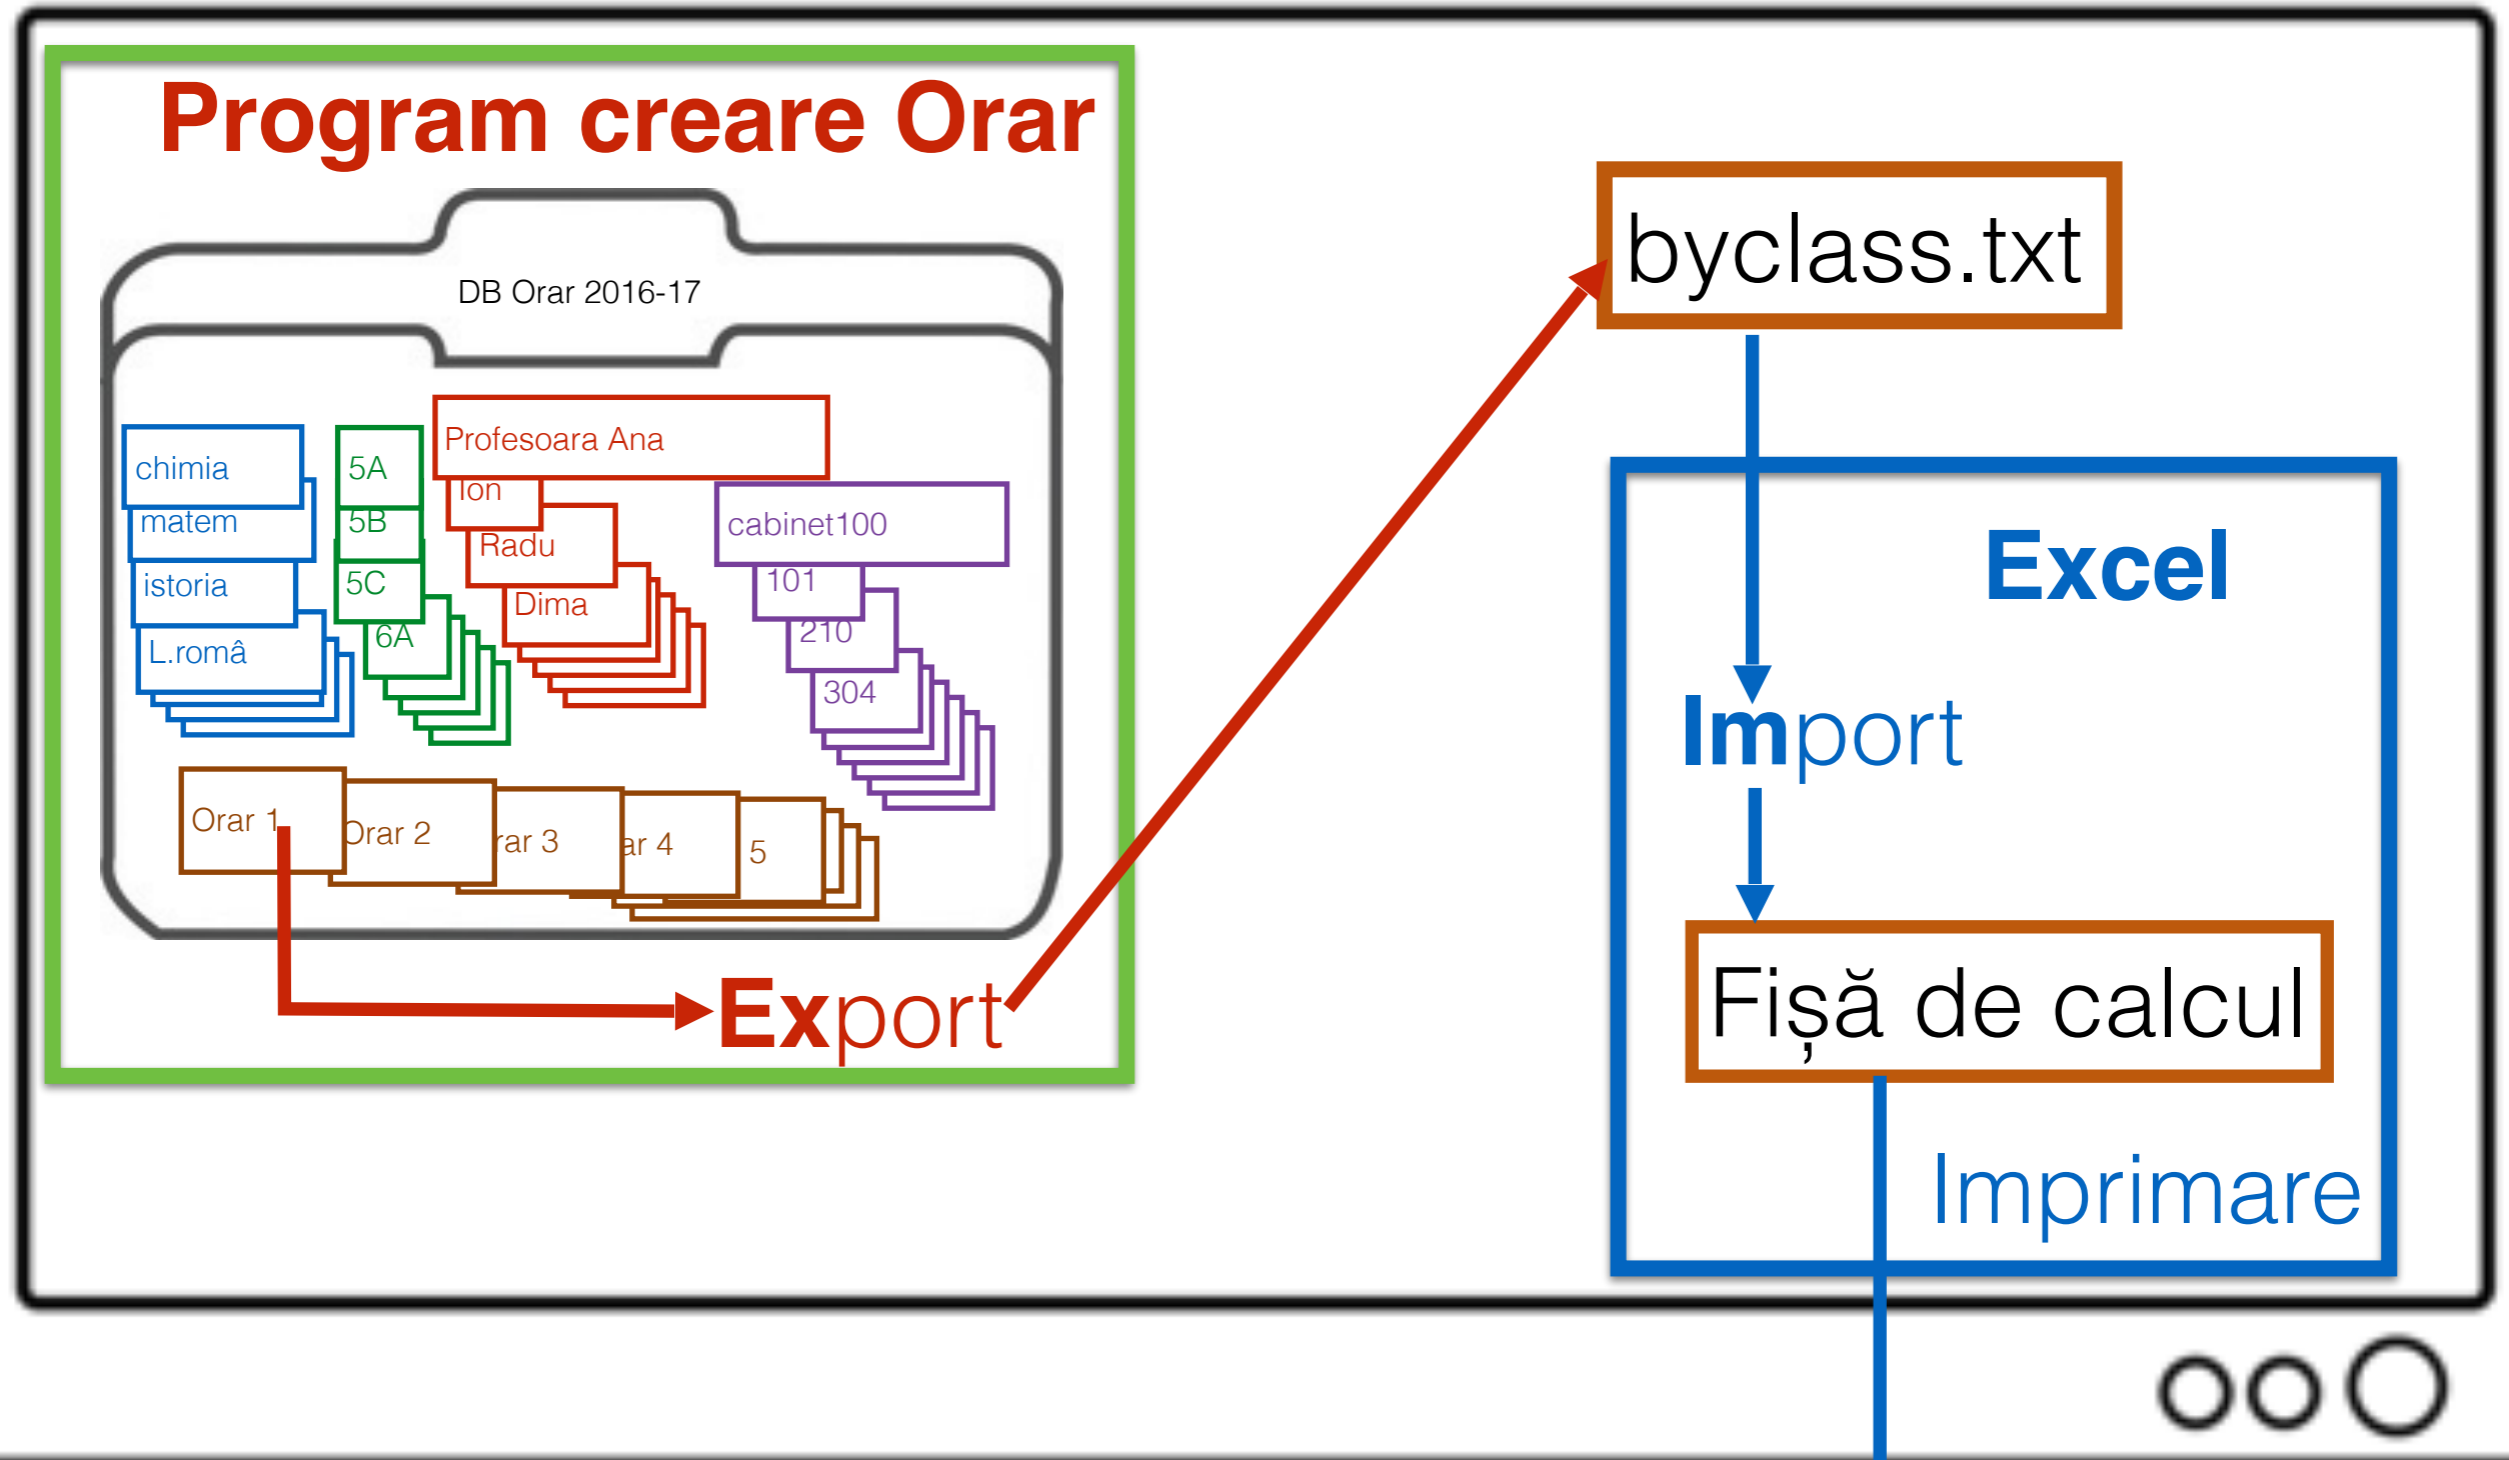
Program creare Orar

DB Orar 2016-17

chimia
matem
istoria
L.româ

5A
5B
5C
6A

Profesoara Ana
Ion
Radu
Dima

cabinet100
101
210
304

Orar 1
Orar 2
rar 3
ar 4
5

Export

byclass.txt

Excel

Import

Fișă de calcul

Imprimare